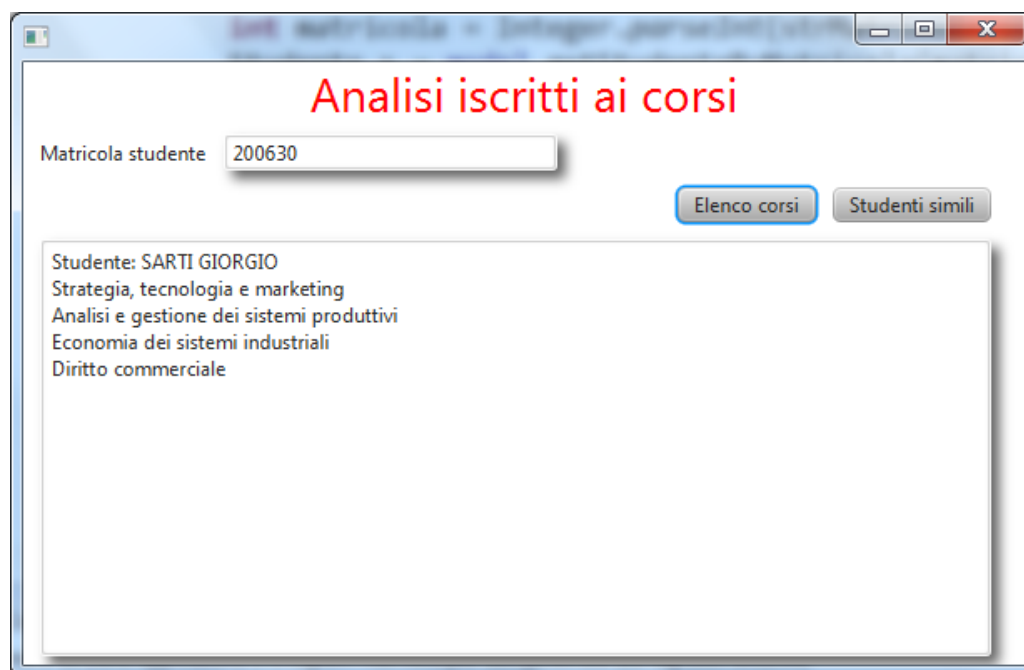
int matricola = Integer.parseInt(

Analisi iscritti ai corsi

Matricola studente 200630

Elenco corsi Studenti simili

Studente: SARTI GIORGIO
Strategia, tecnologia e marketing
Analisi e gestione dei sistemi produttivi
Economia dei sistemi industriali
Diritto commerciale